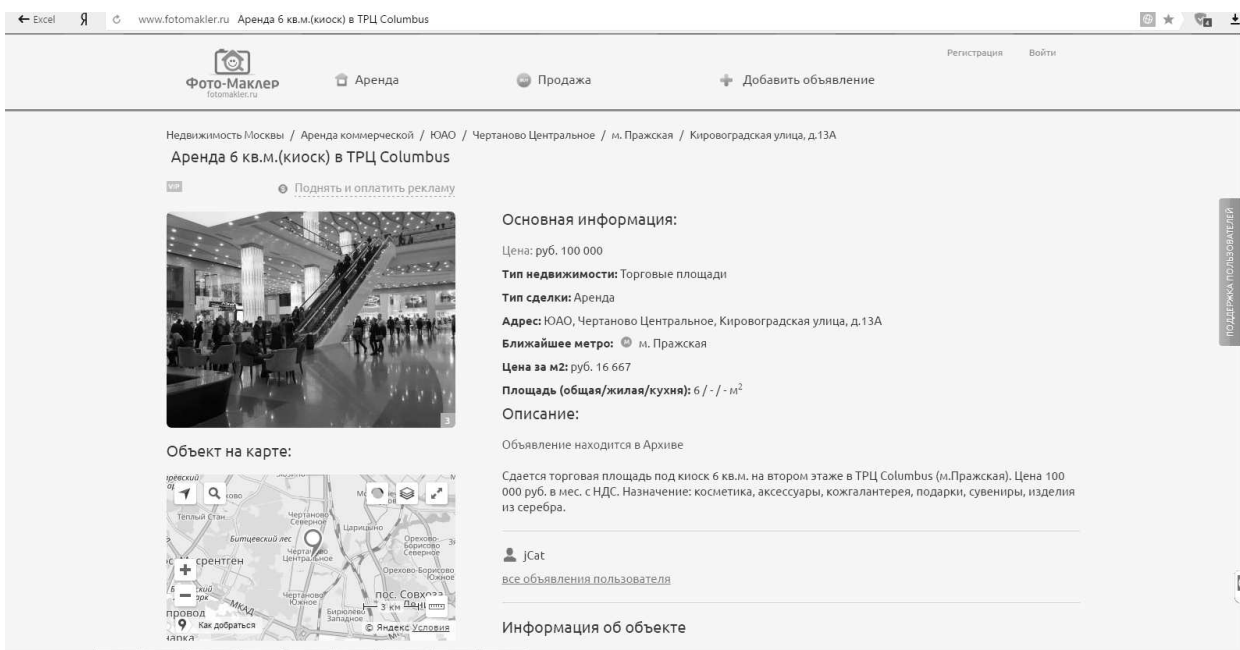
← Excel Я www.fotomakler.ru Аренда 6 кв.м.(киоск) в ТРЦ Columbus

Фото-Маклер
fotomakler.ru

Аренда Продажа Добавить объявление

Регистрация Войти

Недвижимость Москвы / Аренда коммерческой / ЮАО / Чертаново Центральное / м. Пражская / Кировоградская улица, д.13А

Аренда 6 кв.м.(киоск) в ТРЦ Columbus

VIP

Поднять и оплатить рекламу

Основная информация:

Цена: руб. 100 000

**Тип недвижимости:** Торговые площади

**Тип сделки:** Аренда

**Адрес:** ЮАО, Чертаново Центральное, Кировоградская улица, д.13А

**Ближайшее метро:** м. Пражская

**Цена за м2:** руб. 16 667

**Площадь (общая/жилая/кухня):** 6 / - / - м$^2$

Описание:

Объявление находится в Архиве

Сдается торговая площадь под киоск 6 кв.м. на втором этаже в ТРЦ Columbus (м.Пражская). Цена 100 000 руб. в мес. с НДС. Назначение: косметика, аксессуары, кожгалантерея, подарки, сувениры, изделия из серебра.

jCat

все объявления пользователя

Информация об объекте

Объект на карте:

Тёплый Стан Чертаново Северное Царицыно Битцевский лес Чертаново Центральное Орехово-Борисово Северное Орехово-Борисово Южное Чертаново Южное пос. Совхоз Бирюлёво Западное МКАД

Как добраться

3 км

© Яндекс Условия

ПОДДЕРЖКА ПОЛЬЗОВАТЕЛЕЙ